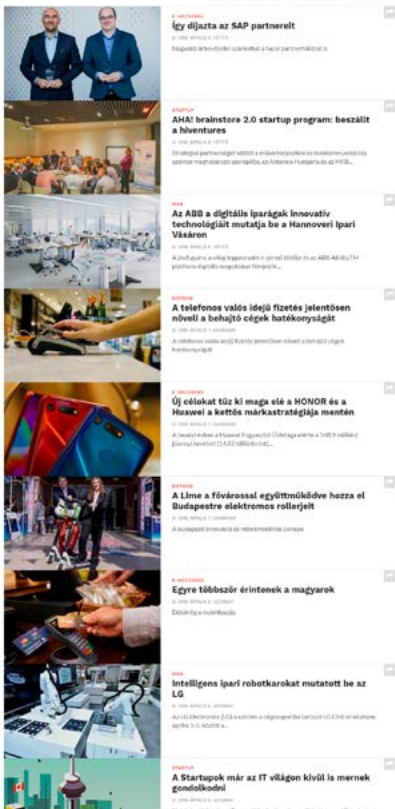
Így díjazta az SAP partnereit

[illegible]

AHA! brainstore 2.0 startup program: beszálít a hiventures

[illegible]

Az ABB a digitális iparágak innovatív technológiáit mutatja be a Hannoveri Ipari Vásáron

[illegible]

A telefonos valós idejű fizetés jelentősen növeli a behajtó cégek hatékonyságát

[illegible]

Új célokat tűz ki maga elé a HONOR és a Huawei a kettős márkastratégiája mentén

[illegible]

A Lime a fővárossal együttműködve hozza el Budapestre elektromos rollerjeit

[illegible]

Egyre többször érintenek a magyarok

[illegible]

Intelligens ipari robotkarokat mutatott be az LG

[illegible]

A Startupok már az IT világon kívül is mernek gondolkodni

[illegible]